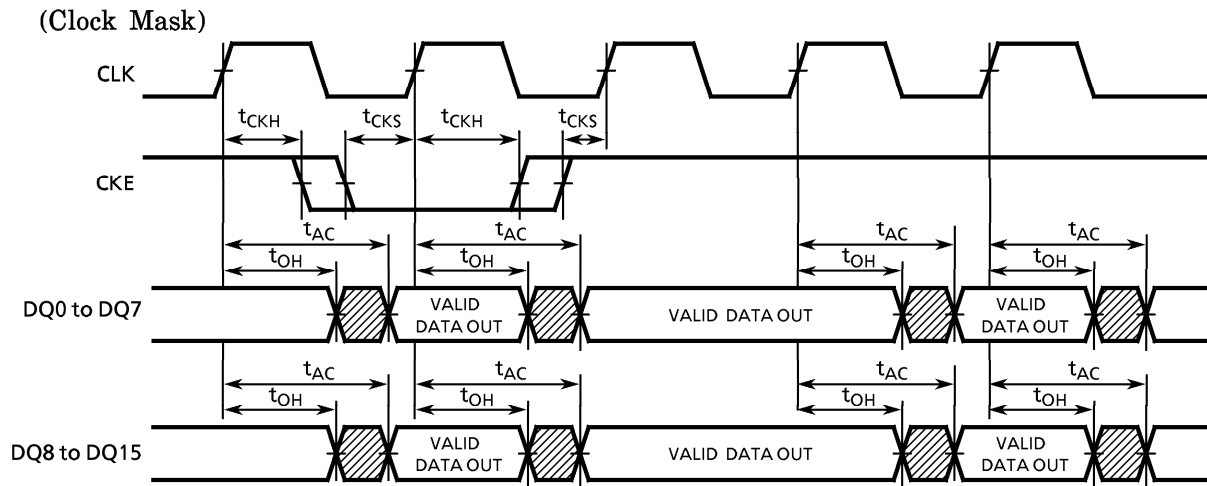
(Clock Mask)

CLK

$t_{CKH}$ $t_{CKS}$ $t_{CKH}$ $t_{CKS}$

CKE

$t_{AC}$ $t_{AC}$ $t_{AC}$ $t_{AC}$

$t_{OH}$ $t_{OH}$ $t_{OH}$ $t_{OH}$

DQ0 to DQ7 VALID DATA OUT VALID DATA OUT VALID DATA OUT

$t_{AC}$ $t_{AC}$ $t_{AC}$ $t_{AC}$

$t_{OH}$ $t_{OH}$ $t_{OH}$ $t_{OH}$

DQ8 to DQ15 VALID DATA OUT VALID DATA OUT VALID DATA OUT